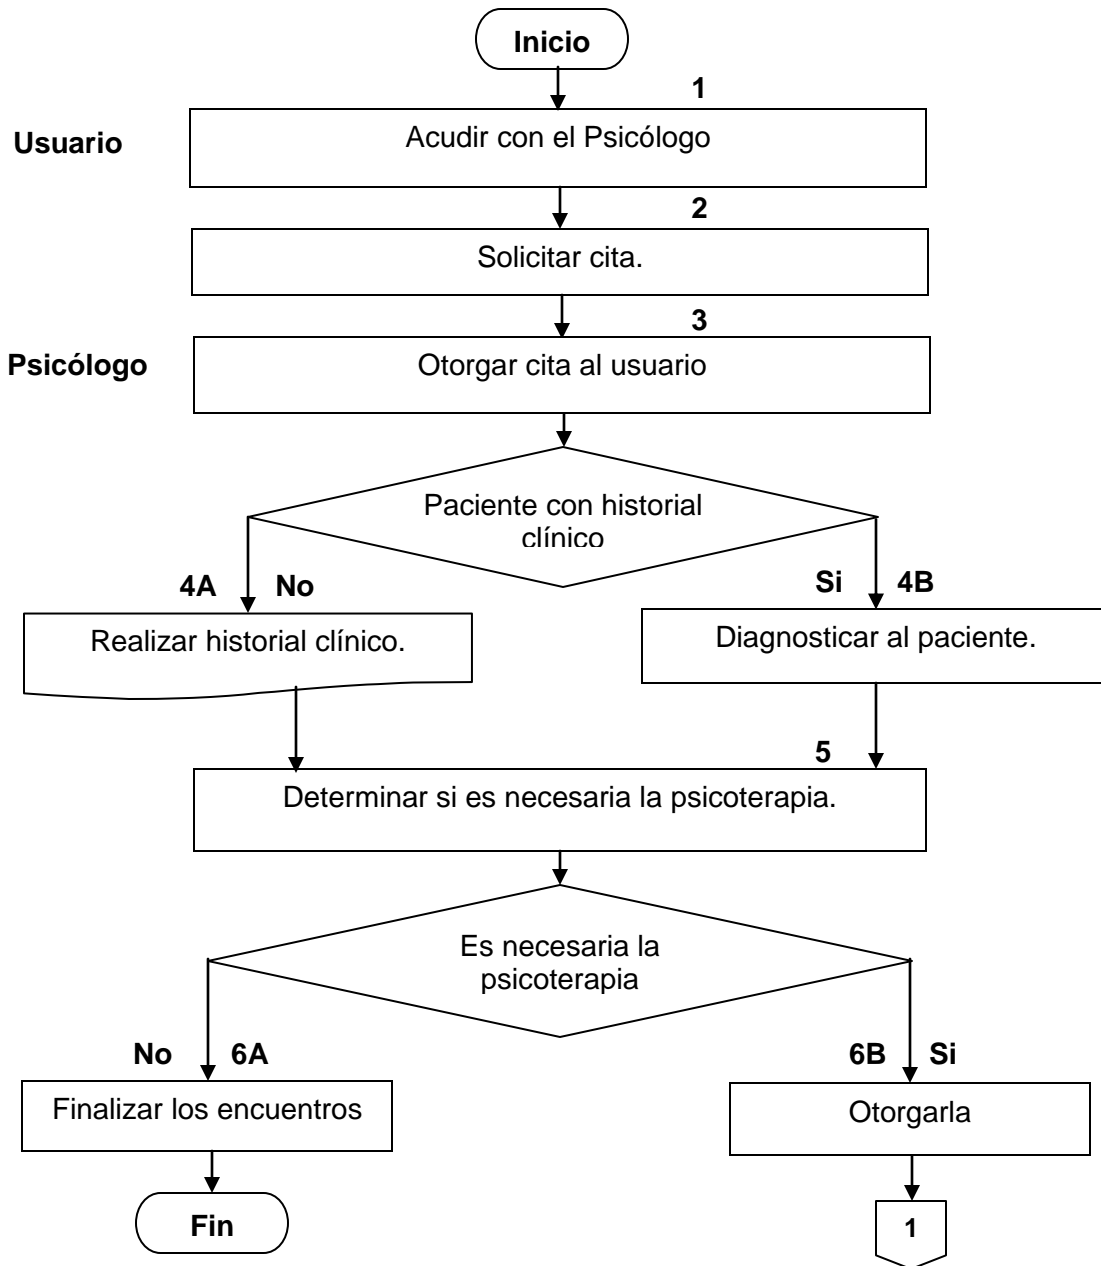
Inicio

1

Usuario

Acudir con el Psicólogo

2

Solicitar cita.

3

Psicólogo

Otorgar cita al usuario

Paciente con historial clínico

4A No

Si 4B

Realizar historial clínico.

Diagnosticar al paciente.

5

Determinar si es necesaria la psicoterapia.

Es necesaria la psicoterapia

No 6A

6B Si

Finalizar los encuentros

Otorgarla

Fin

1